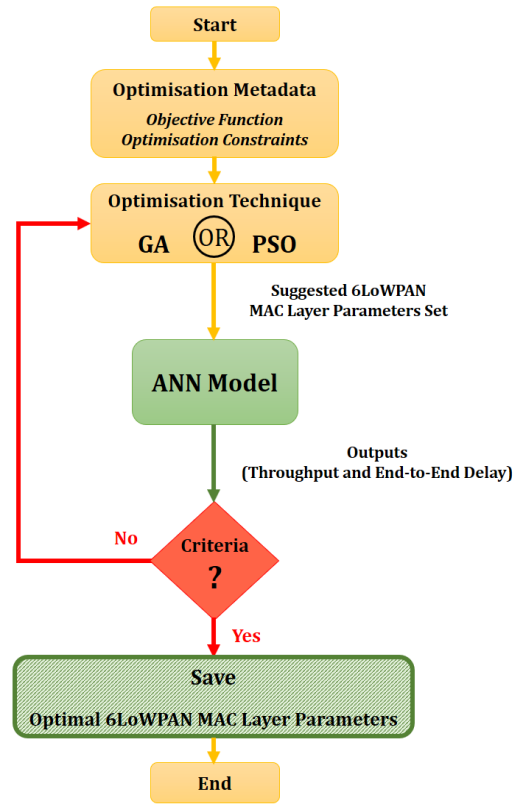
Start

Optimisation Metadata
Objective Function
Optimisation Constraints

Optimisation Technique
GA OR PSO

Suggested 6LoWPAN
MAC Layer Parameters Set

ANN Model

Outputs
(Throughput and End-to-End Delay)

No

Criteria
?

Yes

Save
Optimal 6LoWPAN MAC Layer Parameters

End